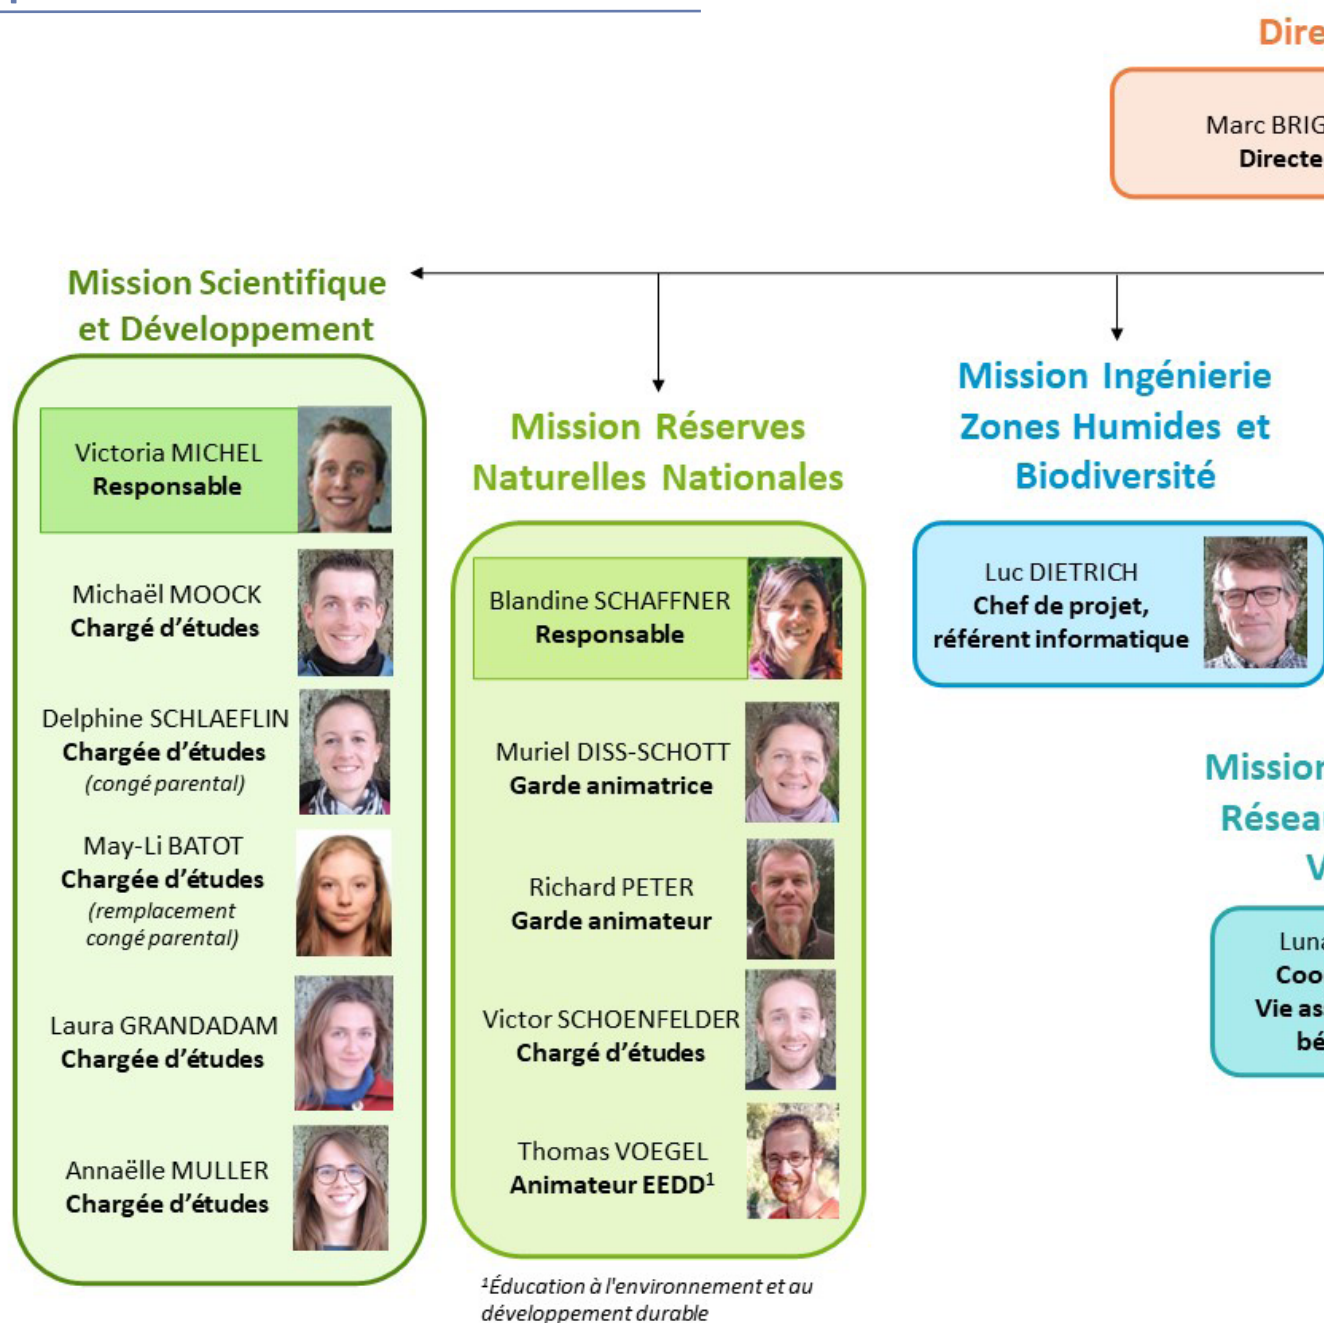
Dire

Marc BRIG
Directe

Mission Scientifique et Développement

Victoria MICHEL
Responsable

Michaël MOOCK
Chargé d'études

Delphine SCHLAEFLIN
Chargée d'études
(congé parental)

May-Li BATOT
Chargée d'études
(remplacement congé parental)

Laura GRANDADAM
Chargée d'études

Annaëlle MULLER
Chargée d'études

Mission Réserves Naturelles Nationales

Blandine SCHAFFNER
Responsable

Muriel DISS-SCHOTT
Garde animatrice

Richard PETER
Garde animateur

Victor SCHOENFELDER
Chargé d'études

Thomas VOEGEL
Animateur EEDD$^1$

$^1$Éducation à l'environnement et au développement durable

Mission Ingénierie Zones Humides et Biodiversité

Luc DIETRICH
Chef de projet, référent informatique

Missior
Résea
V

Luna
Coo
Vie as
bé